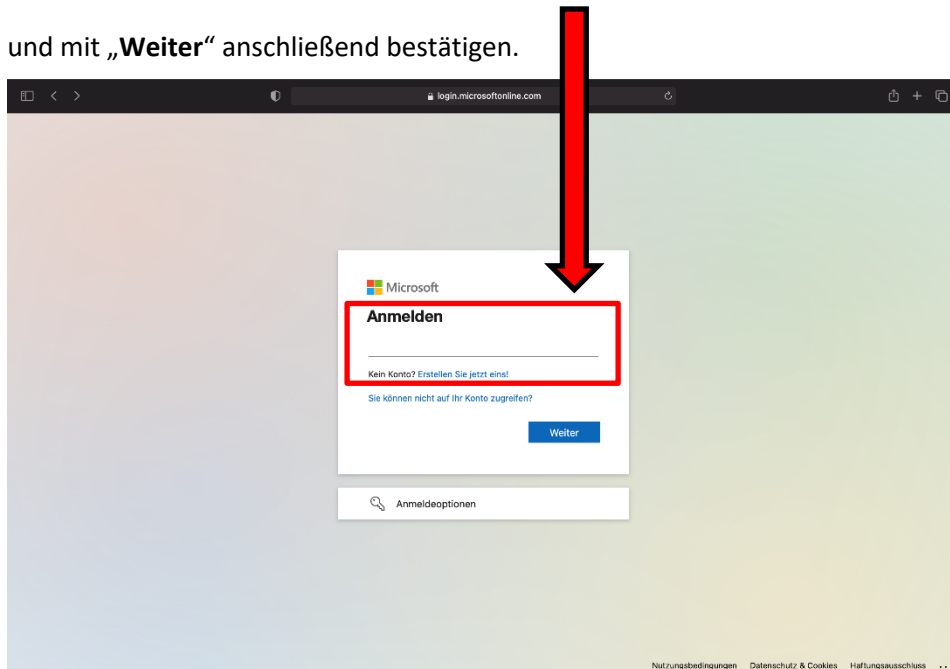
und mit „**Weiter**“ anschließend bestätigen.

login.microsoftonline.com

Microsoft

Anmelden

Kein Konto? Erstellen Sie jetzt eins!

Sie können nicht auf Ihr Konto zugreifen?

Weiter

Anmeldeoptionen

Nutzungsbedingungen Datenschutz & Cookies Haftungsausschluss ...